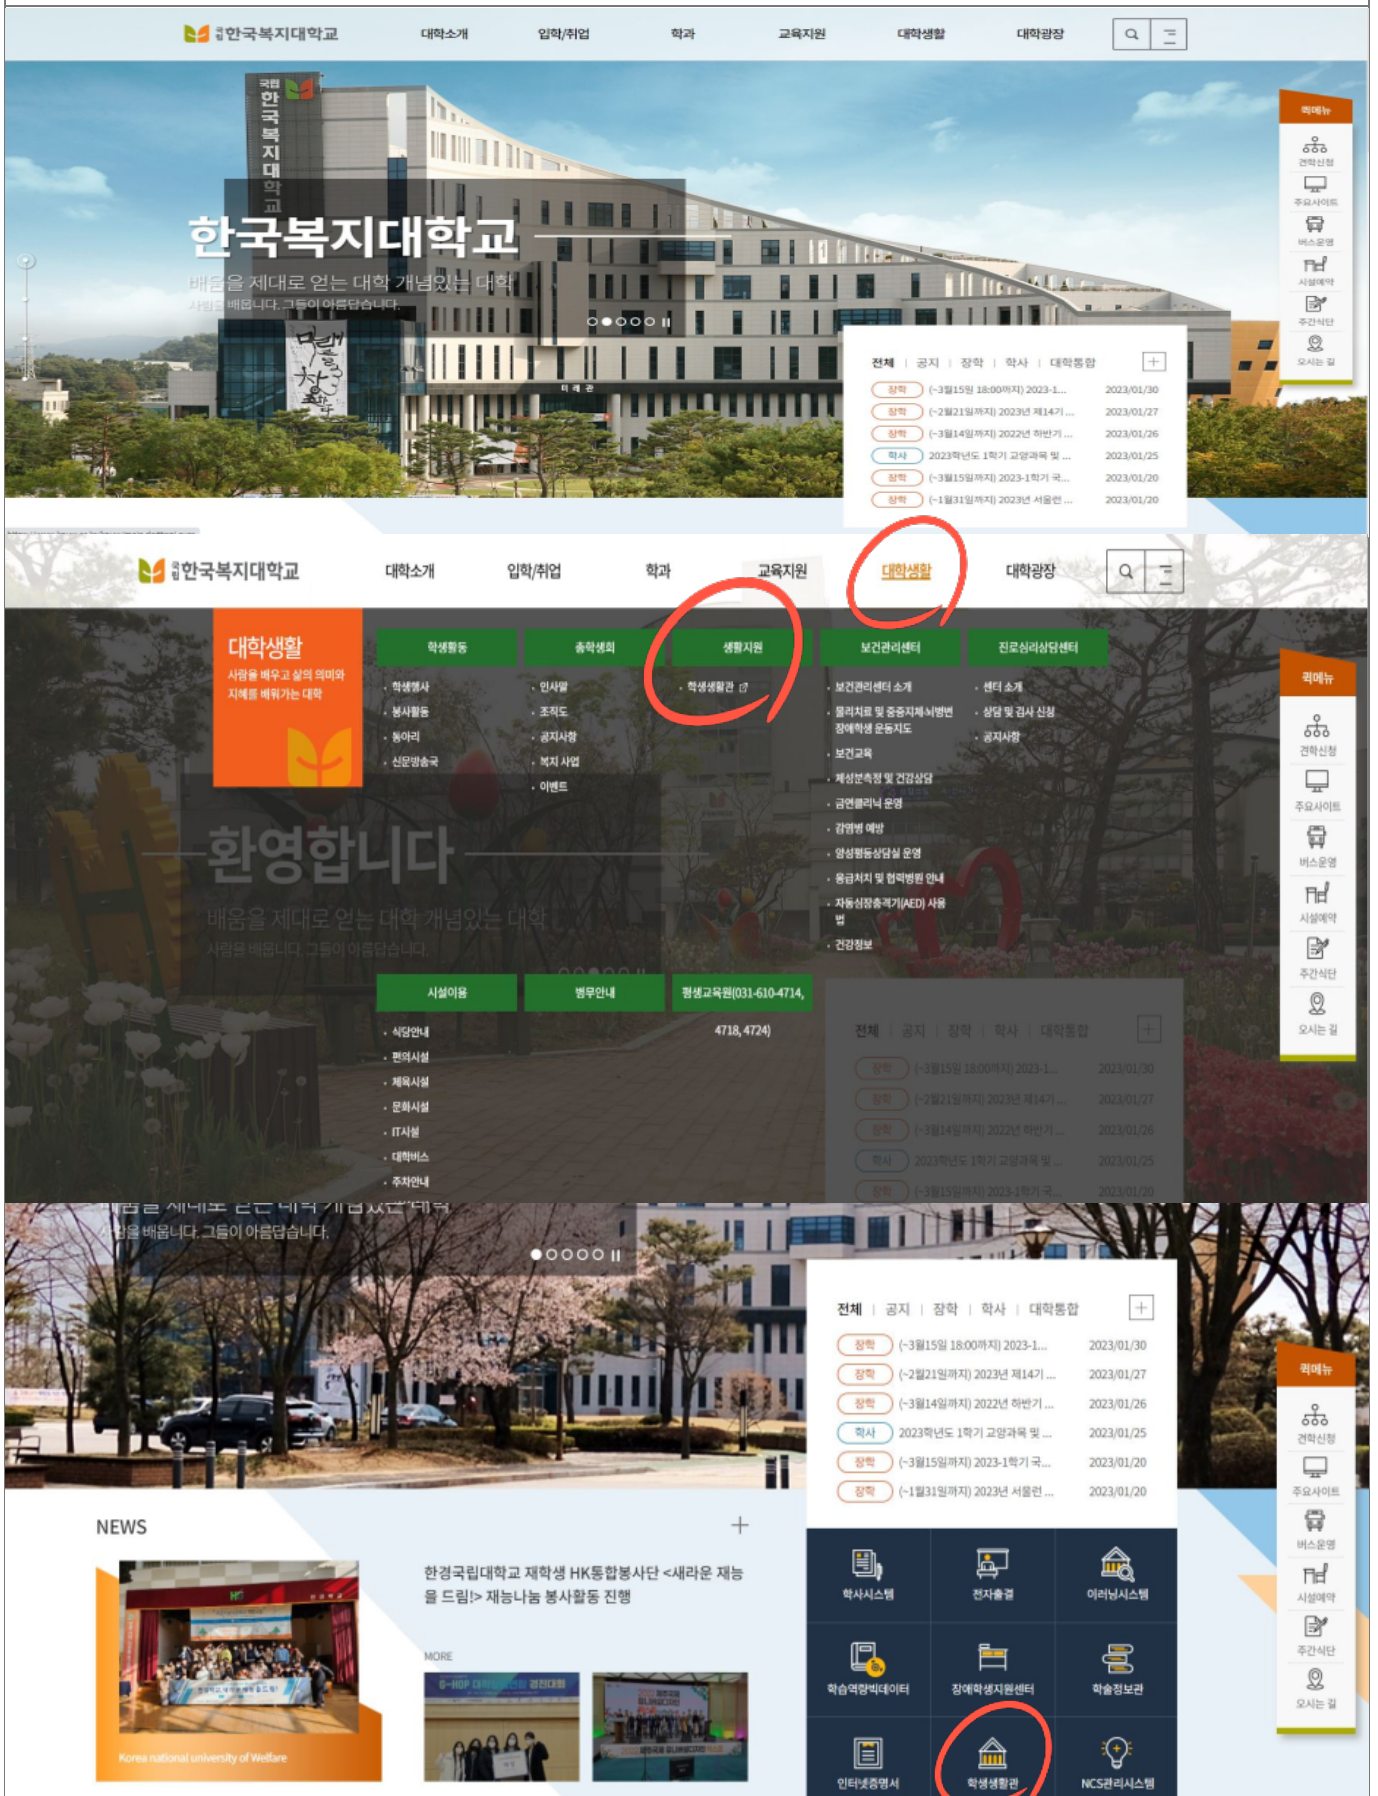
국립 한국복지대학교 대학소개 입학/취업 학과 교육지원 대학생활 대학광장

국립 한국복지대학교

한국복지대학교
배움을 제대로 얻는 대학 개념있는 대학
사람을 배웁니다. 그들이 아름답습니다.

퀵메뉴
견학신청
주요사이트
버스운영
시설예약
주간식단
오시는 길

전체 | 공지 | 장학 | 학사 | 대학통합 +

| | | |
|---|---|---|
| 장학 | (~3월15일 18:00까지) 2023-1... | 2023/01/30 |
| 장학 | (~2월21일까지) 2023년 제14기 ... | 2023/01/27 |
| 장학 | (~3월14일까지) 2022년 하반기 ... | 2023/01/26 |
| 학사 | 2023학년도 1학기 교양과목 및 ... | 2023/01/25 |
| 장학 | (~3월15일까지) 2023-1학기 국... | 2023/01/20 |
| 장학 | (~1월31일까지) 2023년 서울런 ... | 2023/01/20 |

국립 한국복지대학교 대학소개 입학/취업 학과 교육지원 대학생활 대학광장

대학생활
사람을 배우고 삶의 의미와 지혜를 배워가는 대학

학생활동
· 학생행사
· 봉사활동
· 동아리
· 신문방송국

총학생회
· 인사말
· 조직도
· 공지사항
· 복지 사업
· 이벤트

생활지원
· 학생생활관

보건관리센터
· 보건관리센터 소개
· 물리치료 및 중증지체·뇌병변 장애학생 운동지도
· 보건교육
· 체성분측정 및 건강상담
· 금연클리닉 운영
· 감염병 예방
· 양성평등상담실 운영
· 응급처치 및 협력병원 안내
· 자동심장충격기(AED) 사용법
· 건강정보

진로심리상담센터
· 센터 소개
· 상담 및 검사 신청
· 공지사항

시설이용
· 식당안내
· 편의시설
· 체육시설
· 문화시설
· IT시설
· 대학버스
· 주차안내

병무안내

평생교육원(031-610-4714, 4718, 4724)

환영합니다
배움을 제대로 얻는 대학 개념있는 대학
사람을 배웁니다. 그들이 아름답습니다.

퀵메뉴
견학신청
주요사이트
버스운영
시설예약
주간식단
오시는 길

전체 | 공지 | 장학 | 학사 | 대학통합 +

| | | |
|---|---|---|
| 장학 | (~3월15일 18:00까지) 2023-1... | 2023/01/30 |
| 장학 | (~2월21일까지) 2023년 제14기 ... | 2023/01/27 |
| 장학 | (~3월14일까지) 2022년 하반기 ... | 2023/01/26 |
| 학사 | 2023학년도 1학기 교양과목 및 ... | 2023/01/25 |
| 장학 | (~3월15일까지) 2023-1학기 국... | 2023/01/20 |

배움을 제대로 얻는 대학 개념있는 대학
사람을 배웁니다. 그들이 아름답습니다.

전체 | 공지 | 장학 | 학사 | 대학통합 +

| | | |
|---|---|---|
| 장학 | (~3월15일 18:00까지) 2023-1... | 2023/01/30 |
| 장학 | (~2월21일까지) 2023년 제14기 ... | 2023/01/27 |
| 장학 | (~3월14일까지) 2022년 하반기 ... | 2023/01/26 |
| 학사 | 2023학년도 1학기 교양과목 및 ... | 2023/01/25 |
| 장학 | (~3월15일까지) 2023-1학기 국... | 2023/01/20 |
| 장학 | (~1월31일까지) 2023년 서울런 ... | 2023/01/20 |

퀵메뉴
견학신청
주요사이트
버스운영
시설예약
주간식단
오시는 길

NEWS +

한경국립대학교 재학생 HK통합봉사단 <새라온 재능을 드림!> 재능나눔 봉사활동 진행

MORE

Korea national university of Welfare

학사시스템
전자출결
이러닝시스템
학습역량빅데이터
장애학생지원센터
학술정보관
인터넷증명서
학생생활관
NCS관리시스템